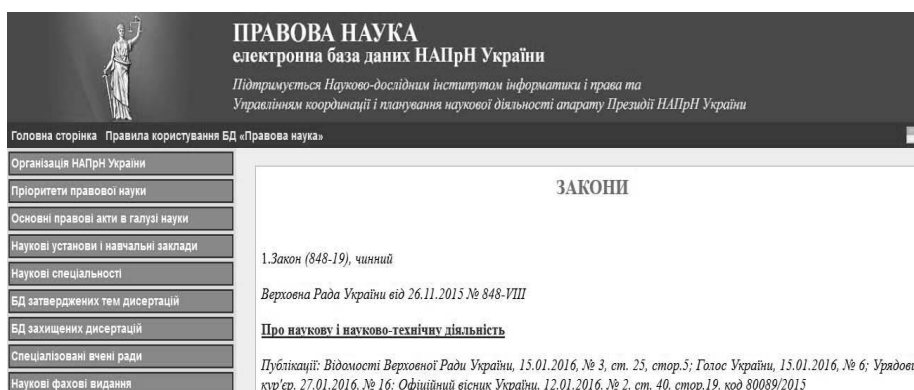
ПРАВОВА НАУКА
електронна база даних НАПрН України

Підтримується Науково-дослідним інститутом інформатики і права та Управлінням координації і планування наукової діяльності апарату Президії НАПрН України

Головна сторінка Правила користування БД «Правова наука»

Організація НАПрН України
Пріоритети правової науки
Основні правові акти в галузі науки
Наукові установи і навчальні заклади
Наукові спеціальності
БД затверджених тем дисертацій
БД захищених дисертацій
Спеціалізовані вчені ради
Наукові фахові видання

ЗАКОНИ

1.Закон (848-19), чинний

Верховна Рада України від 26.11.2015 № 848-VIII

Про наукову і науково-технічну діяльність

Публікації: Відомості Верховної Ради України, 15.01.2016, № 3, ст. 25, стор.5; Голос України, 15.01.2016, № 6; Урядові кур'єр, 27.01.2016, № 16; Офіційний вісник України, 12.01.2016, № 2, ст. 40, стор.19, код 80089/2015